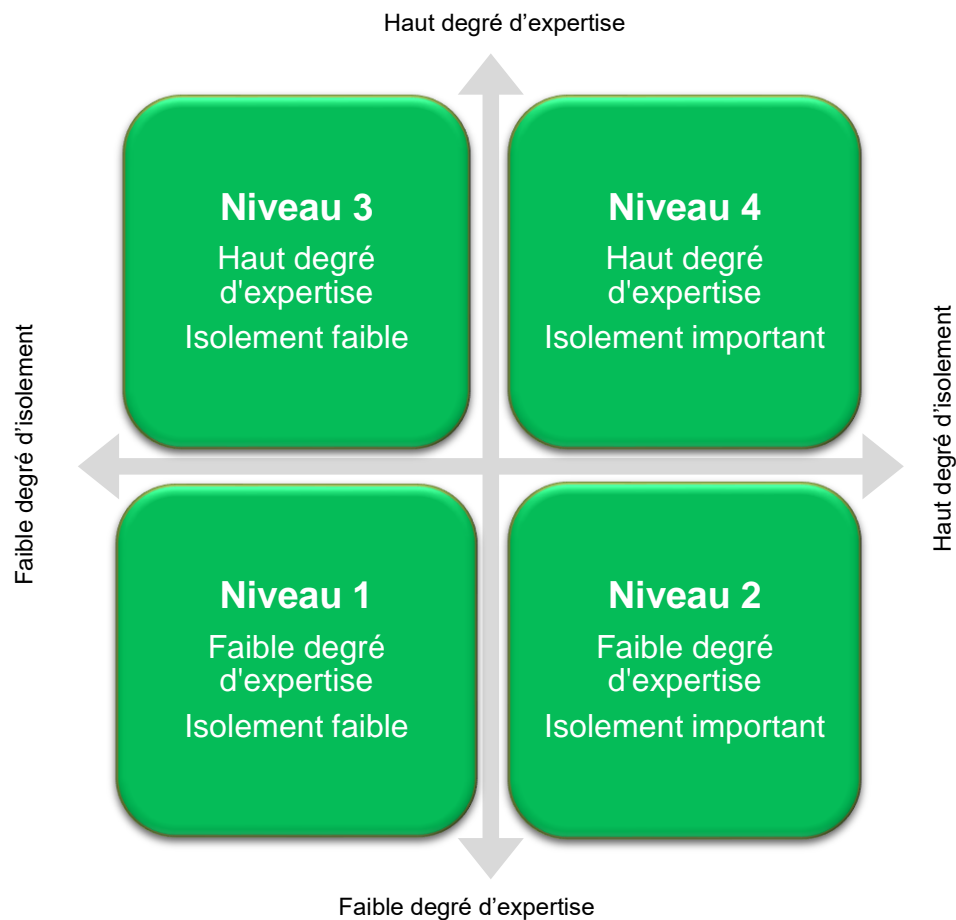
Haut degré d’expertise

Faible degré d’isolement

Niveau 3
Haut degré d'expertise
Isolement faible

Niveau 4
Haut degré d'expertise
Isolement important

Haut degré d’isolement

Niveau 1
Faible degré d'expertise
Isolement faible

Niveau 2
Faible degré d'expertise
Isolement important

Faible degré d’expertise